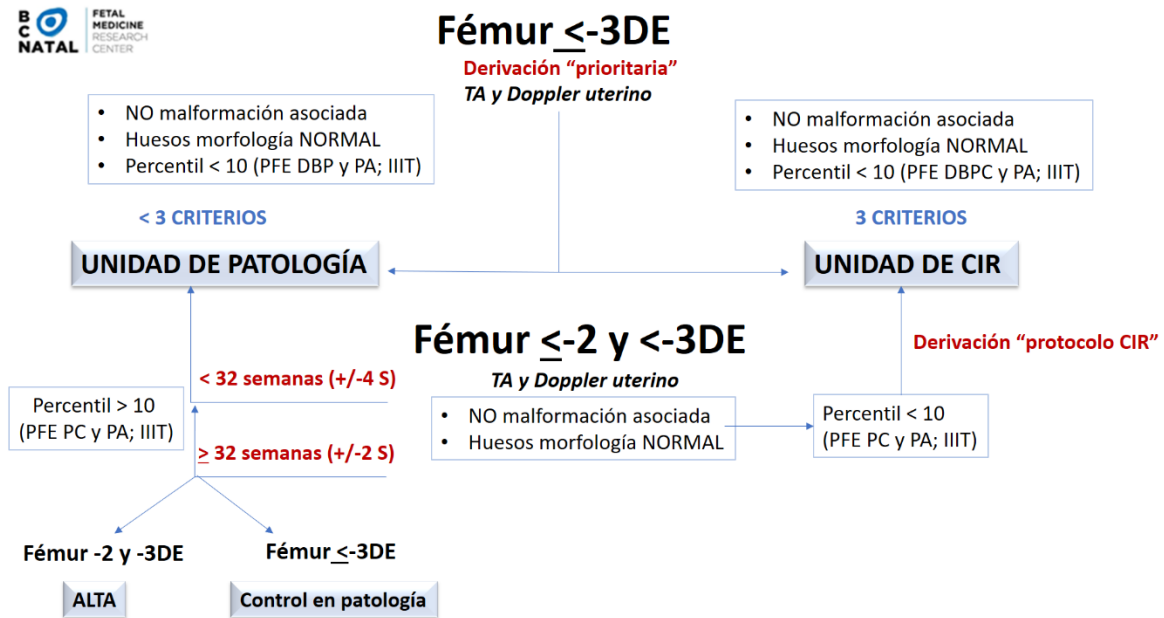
B C NATAL | FETAL MEDICINE RESEARCH CENTER

Fémur $\leq$-3DE

Derivación “prioritaria”
TA y Doppler uterino

- NO malformación asociada
- Huesos morfología NORMAL
- Percentil < 10 (PFE DBP y PA; IIIT)

- NO malformación asociada
- Huesos morfología NORMAL
- Percentil < 10 (PFE DBPC y PA; IIIT)

< 3 CRITERIOS

3 CRITERIOS

UNIDAD DE PATOLOGÍA

UNIDAD DE CIR

Fémur $\leq$-2 y <-3DE

Derivación “protocolo CIR”

< 32 semanas (+/-4 S)

TA y Doppler uterino

Percentil > 10 (PFE PC y PA; IIIT)

- NO malformación asociada
- Huesos morfología NORMAL

Percentil < 10 (PFE PC y PA; IIIT)

$\geq$ 32 semanas (+/-2 S)

Fémur -2 y -3DE

Fémur $\leq$-3DE

ALTA

Control en patología